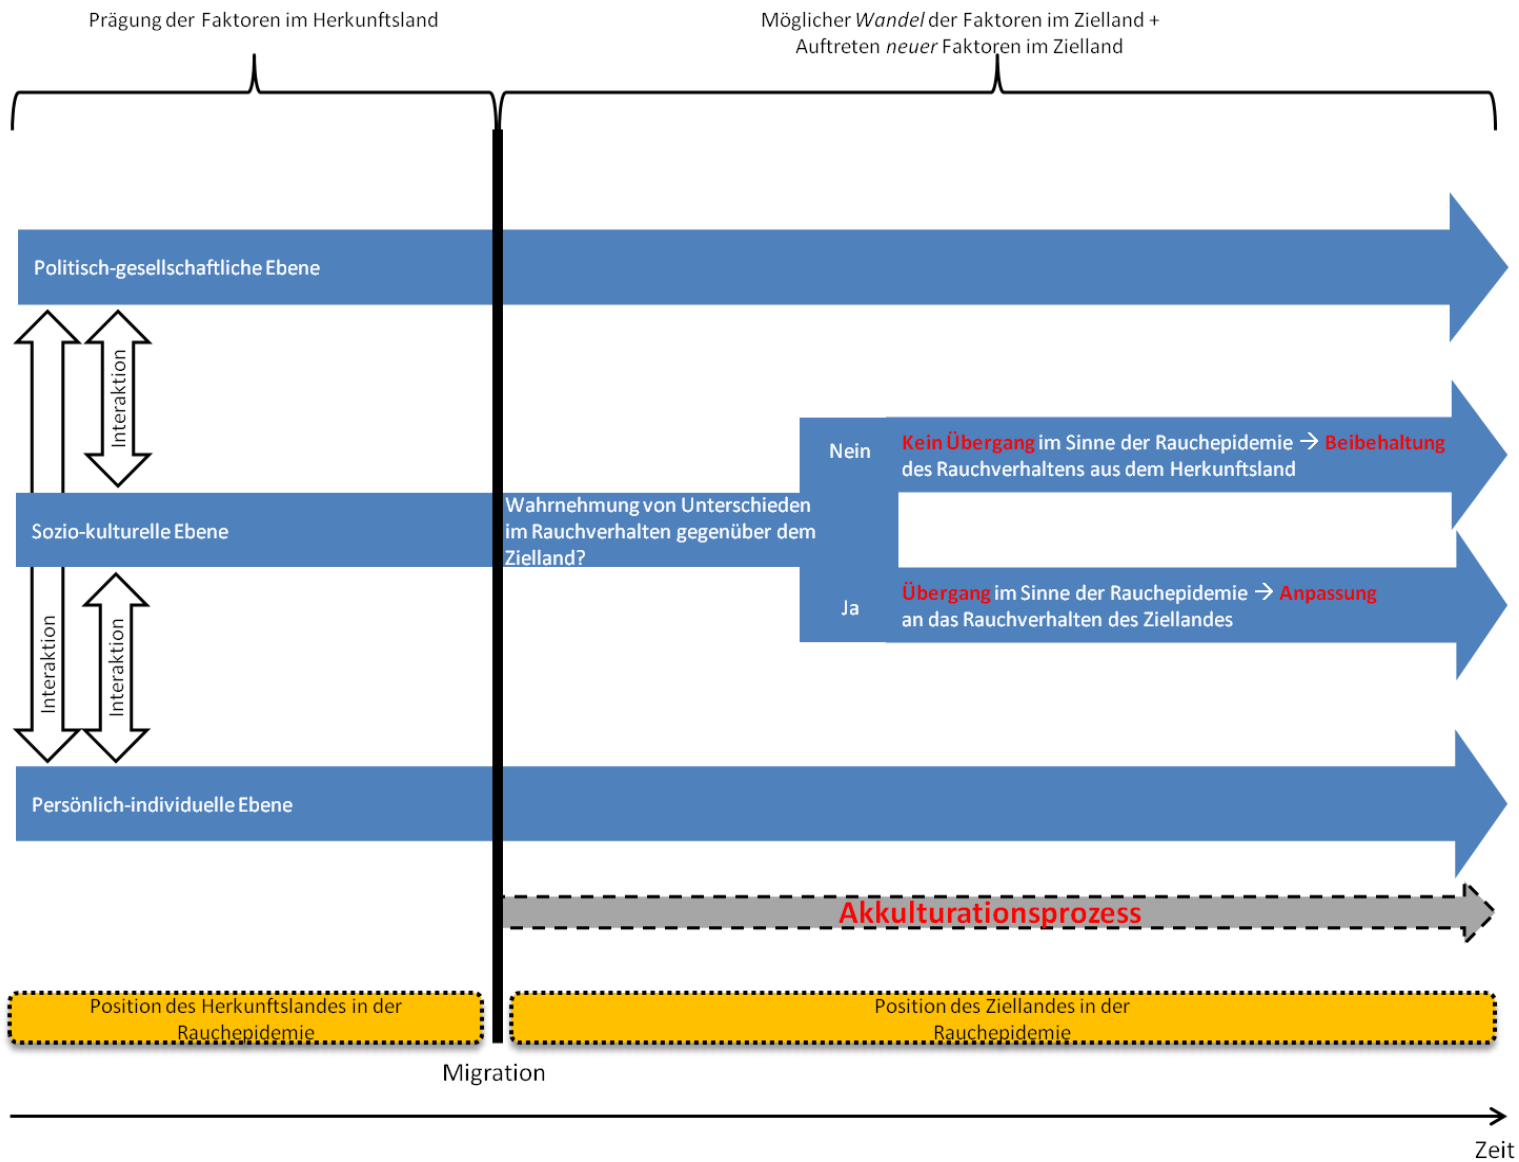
Prägung der Faktoren im Herkunftsland

Möglicher *Wandel* der Faktoren im Zielland + Auftreten *neuer* Faktoren im Zielland

Politisch-gesellschaftliche Ebene

Interaktion

Nein

Kein Übergang im Sinne der Rauchepidemie → Beibehaltung des Rauchverhaltens aus dem Herkunftsland

Sozio-kulturelle Ebene

Wahrnehmung von Unterschieden im Rauchverhalten gegenüber dem Zielland?

Ja

Übergang im Sinne der Rauchepidemie → Anpassung an das Rauchverhalten des Ziellandes

Interaktion

Interaktion

Persönlich-individuelle Ebene

Akkulturationsprozess

Position des Herkunftslandes in der Rauchepidemie

Position des Ziellandes in der Rauchepidemie

Migration

Zeit